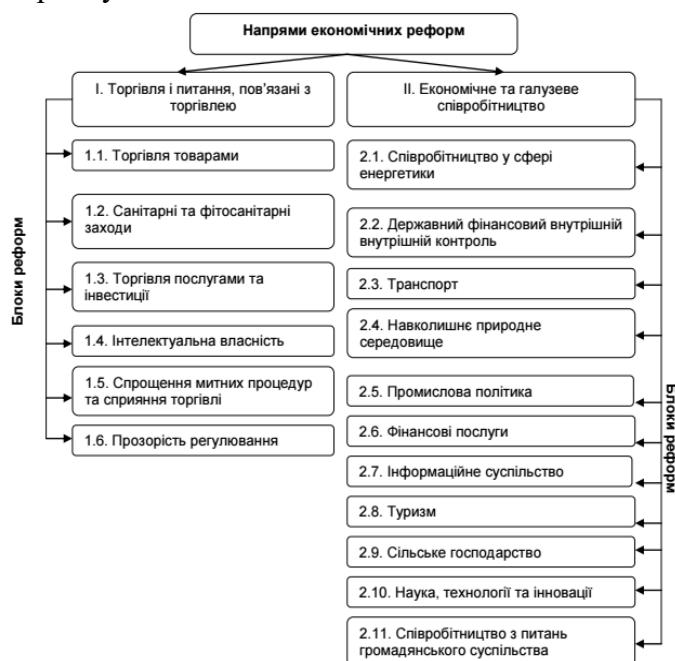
Напрями економічних реформ

I. Торгівля і питання, пов'язані з торгівлею

II. Економічне та галузеве співробітництво

Блоки реформ

1.1. Торгівля товарами

1.2. Санітарні та фітосанітарні заходи

1.3. Торгівля послугами та інвестиції

1.4. Інтелектуальна власність

1.5. Спрощення митних процедур та сприяння торгівлі

1.6. Прозорість регулювання

2.1. Співробітництво у сфері енергетики

2.2. Державний фінансовий внутрішній внутрішній контроль

2.3. Транспорт

2.4. Навколишнє природне середовище

2.5. Промислова політика

2.6. Фінансові послуги

2.7. Інформаційне суспільство

2.8. Туризм

2.9. Сільське господарство

2.10. Наука, технології та інновації

2.11. Співробітництво з питань громадянського суспільства

Блоки реформ